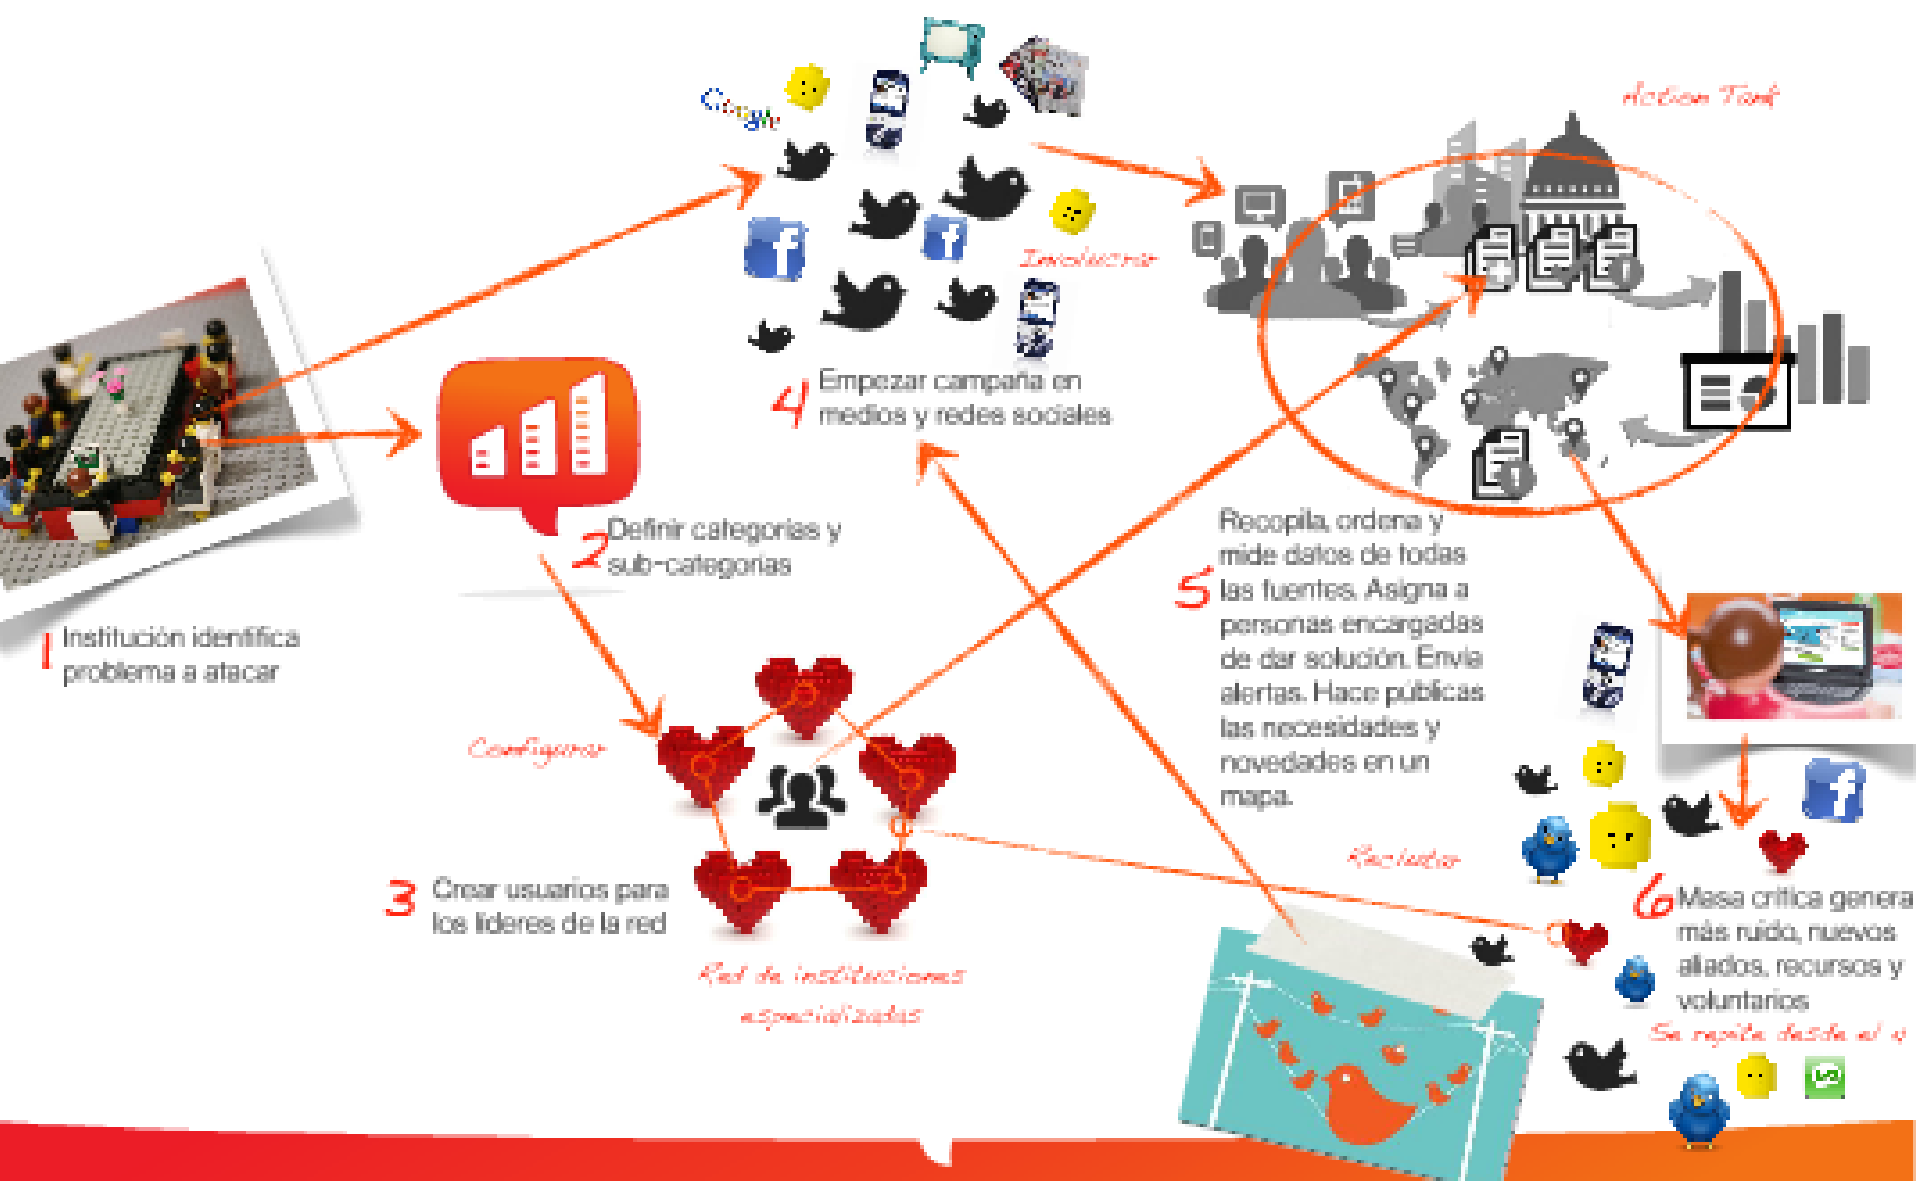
Google

Action Tank

Involucrar

1 Institución identifica problema a atacar

2 Definir categorías y sub-categorías

4 Empezar campaña en medios y redes sociales

Configurar

3 Crear usuarios para los líderes de la red

Red de instituciones especializadas

5 Recopila, ordena y mide datos de todas las fuentes. Asigna a personas encargadas de dar solución. Envía alertas. Hace públicas las necesidades y novedades en un mapa.

Reclutar

6 Masa crítica genera más ruido, nuevos aliados, recursos y voluntarios

Se repite desde el 4